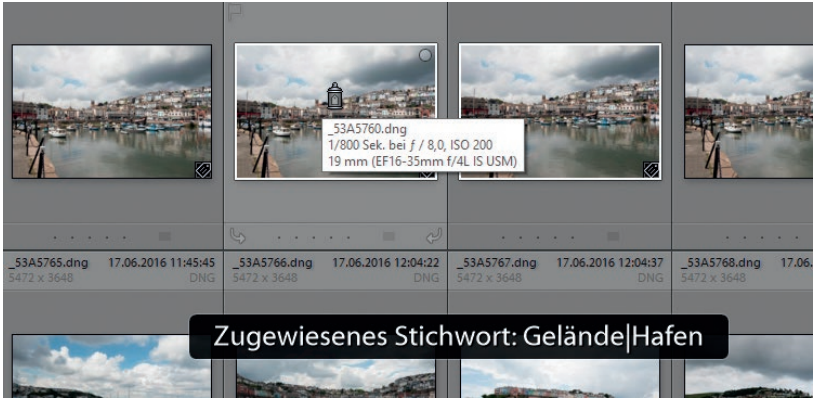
_53A5760.dng
1/800 Sek. bei ƒ / 8,0, ISO 200
19 mm (EF16-35mm f/4L IS USM)

_53A5765.dng 17.06.2016 11:45:45
5472 x 3648 DNG

_53A5766.dng 17.06.2016 12:04:22
5472 x 3648 DNG

_53A5767.dng 17.06.2016 12:04:37
5472 x 3648 DNG

_53A5768.dng 17.06.
5472 x 3648

Zugewiesenes Stichwort: Gelände|Hafen